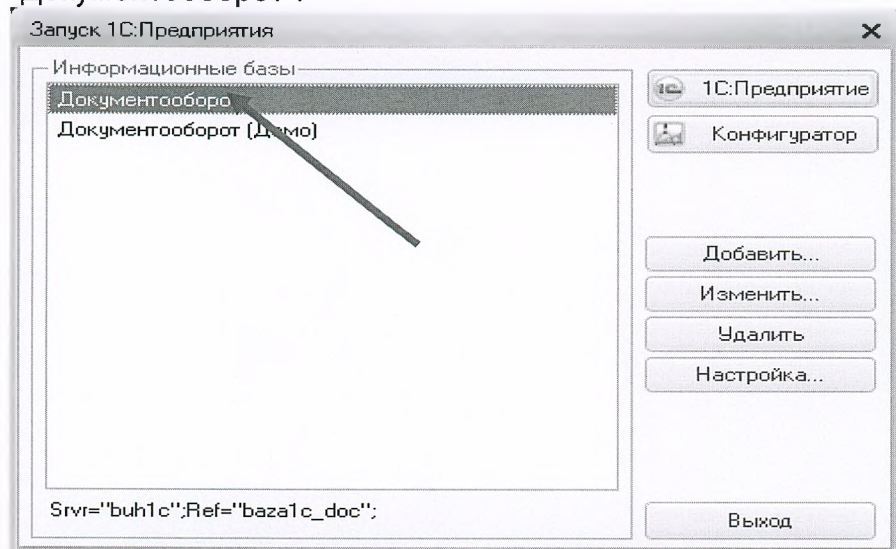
Запуск 1С:Предприятия

Информационные базы

Документооборо

Документооборот (Демо)

Srvr="buh1c";Ref="baza1c_doc";

1С:Предприятие

Конфигуратор

Добавить...

Изменить...

Удалить

Настройка...

Выход